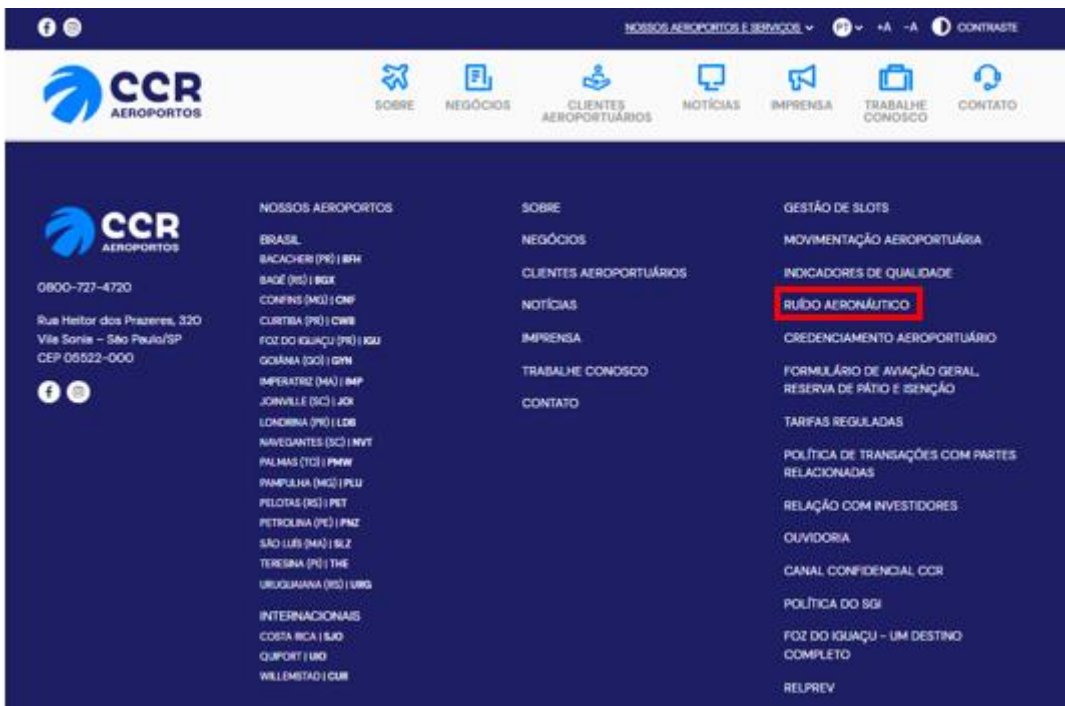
NOSSOS AEROPORTOS E SERVIÇOS ⌄ PT ⌄ +A -A CONTRASTE

CCR AEROPORTOS

SOBRE NEGÓCIOS CLIENTES AEROPORTUÁRIOS NOTÍCIAS IMPRENSA TRABALHE CONOSCO CONTATO

CCR AEROPORTOS

0800-727-4720

Rua Heitor dos Prazeres, 320
Vila Sonia – São Paulo/SP
CEP 05522-000

NOSSOS AEROPORTOS

BRASIL
BACACHERI (PR) | BFH
BAGÉ (RS) | BGX
CONFINS (MG) | CNF
CURITIBA (PR) | CWB
FOZ DO IGUAÇU (PR) | IGU
GOIÂNIA (GO) | GYN
IMPERATRIZ (MA) | IMP
JOINVILLE (SC) | JOI
LONDRINA (PR) | LDB
NAVEGANTES (SC) | NVT
PALMAS (TO) | PMW
PAMPULHA (MG) | PLU
PELOTAS (RS) | PET
PETROLINA (PE) | PNZ
SÃO LUÍS (MA) | SLZ
TERESINA (PI) | THE
URUGUAIANA (RS) | URG

INTERNACIONAIS
COSTA RICA | SJO
QUIPORT | UIO
WILLEMSTAD | CUR

SOBRE
NEGÓCIOS
CLIENTES AEROPORTUÁRIOS
NOTÍCIAS
IMPRENSA
TRABALHE CONOSCO
CONTATO

GESTÃO DE SLOTS
MOVIMENTAÇÃO AEROPORTUÁRIA
INDICADORES DE QUALIDADE
RUÍDO AERONÁUTICO
CREDENCIAMENTO AEROPORTUÁRIO
FORMULÁRIO DE AVIAÇÃO GERAL, RESERVA DE PÁTIO E ISENÇÃO
TARIFAS REGULADAS
POLÍTICA DE TRANSAÇÕES COM PARTES RELACIONADAS
RELAÇÃO COM INVESTIDORES
OUVIDORIA
CANAL CONFIDENCIAL CCR
POLÍTICA DO SGI
FOZ DO IGUAÇU – UM DESTINO COMPLETO
RELPREV